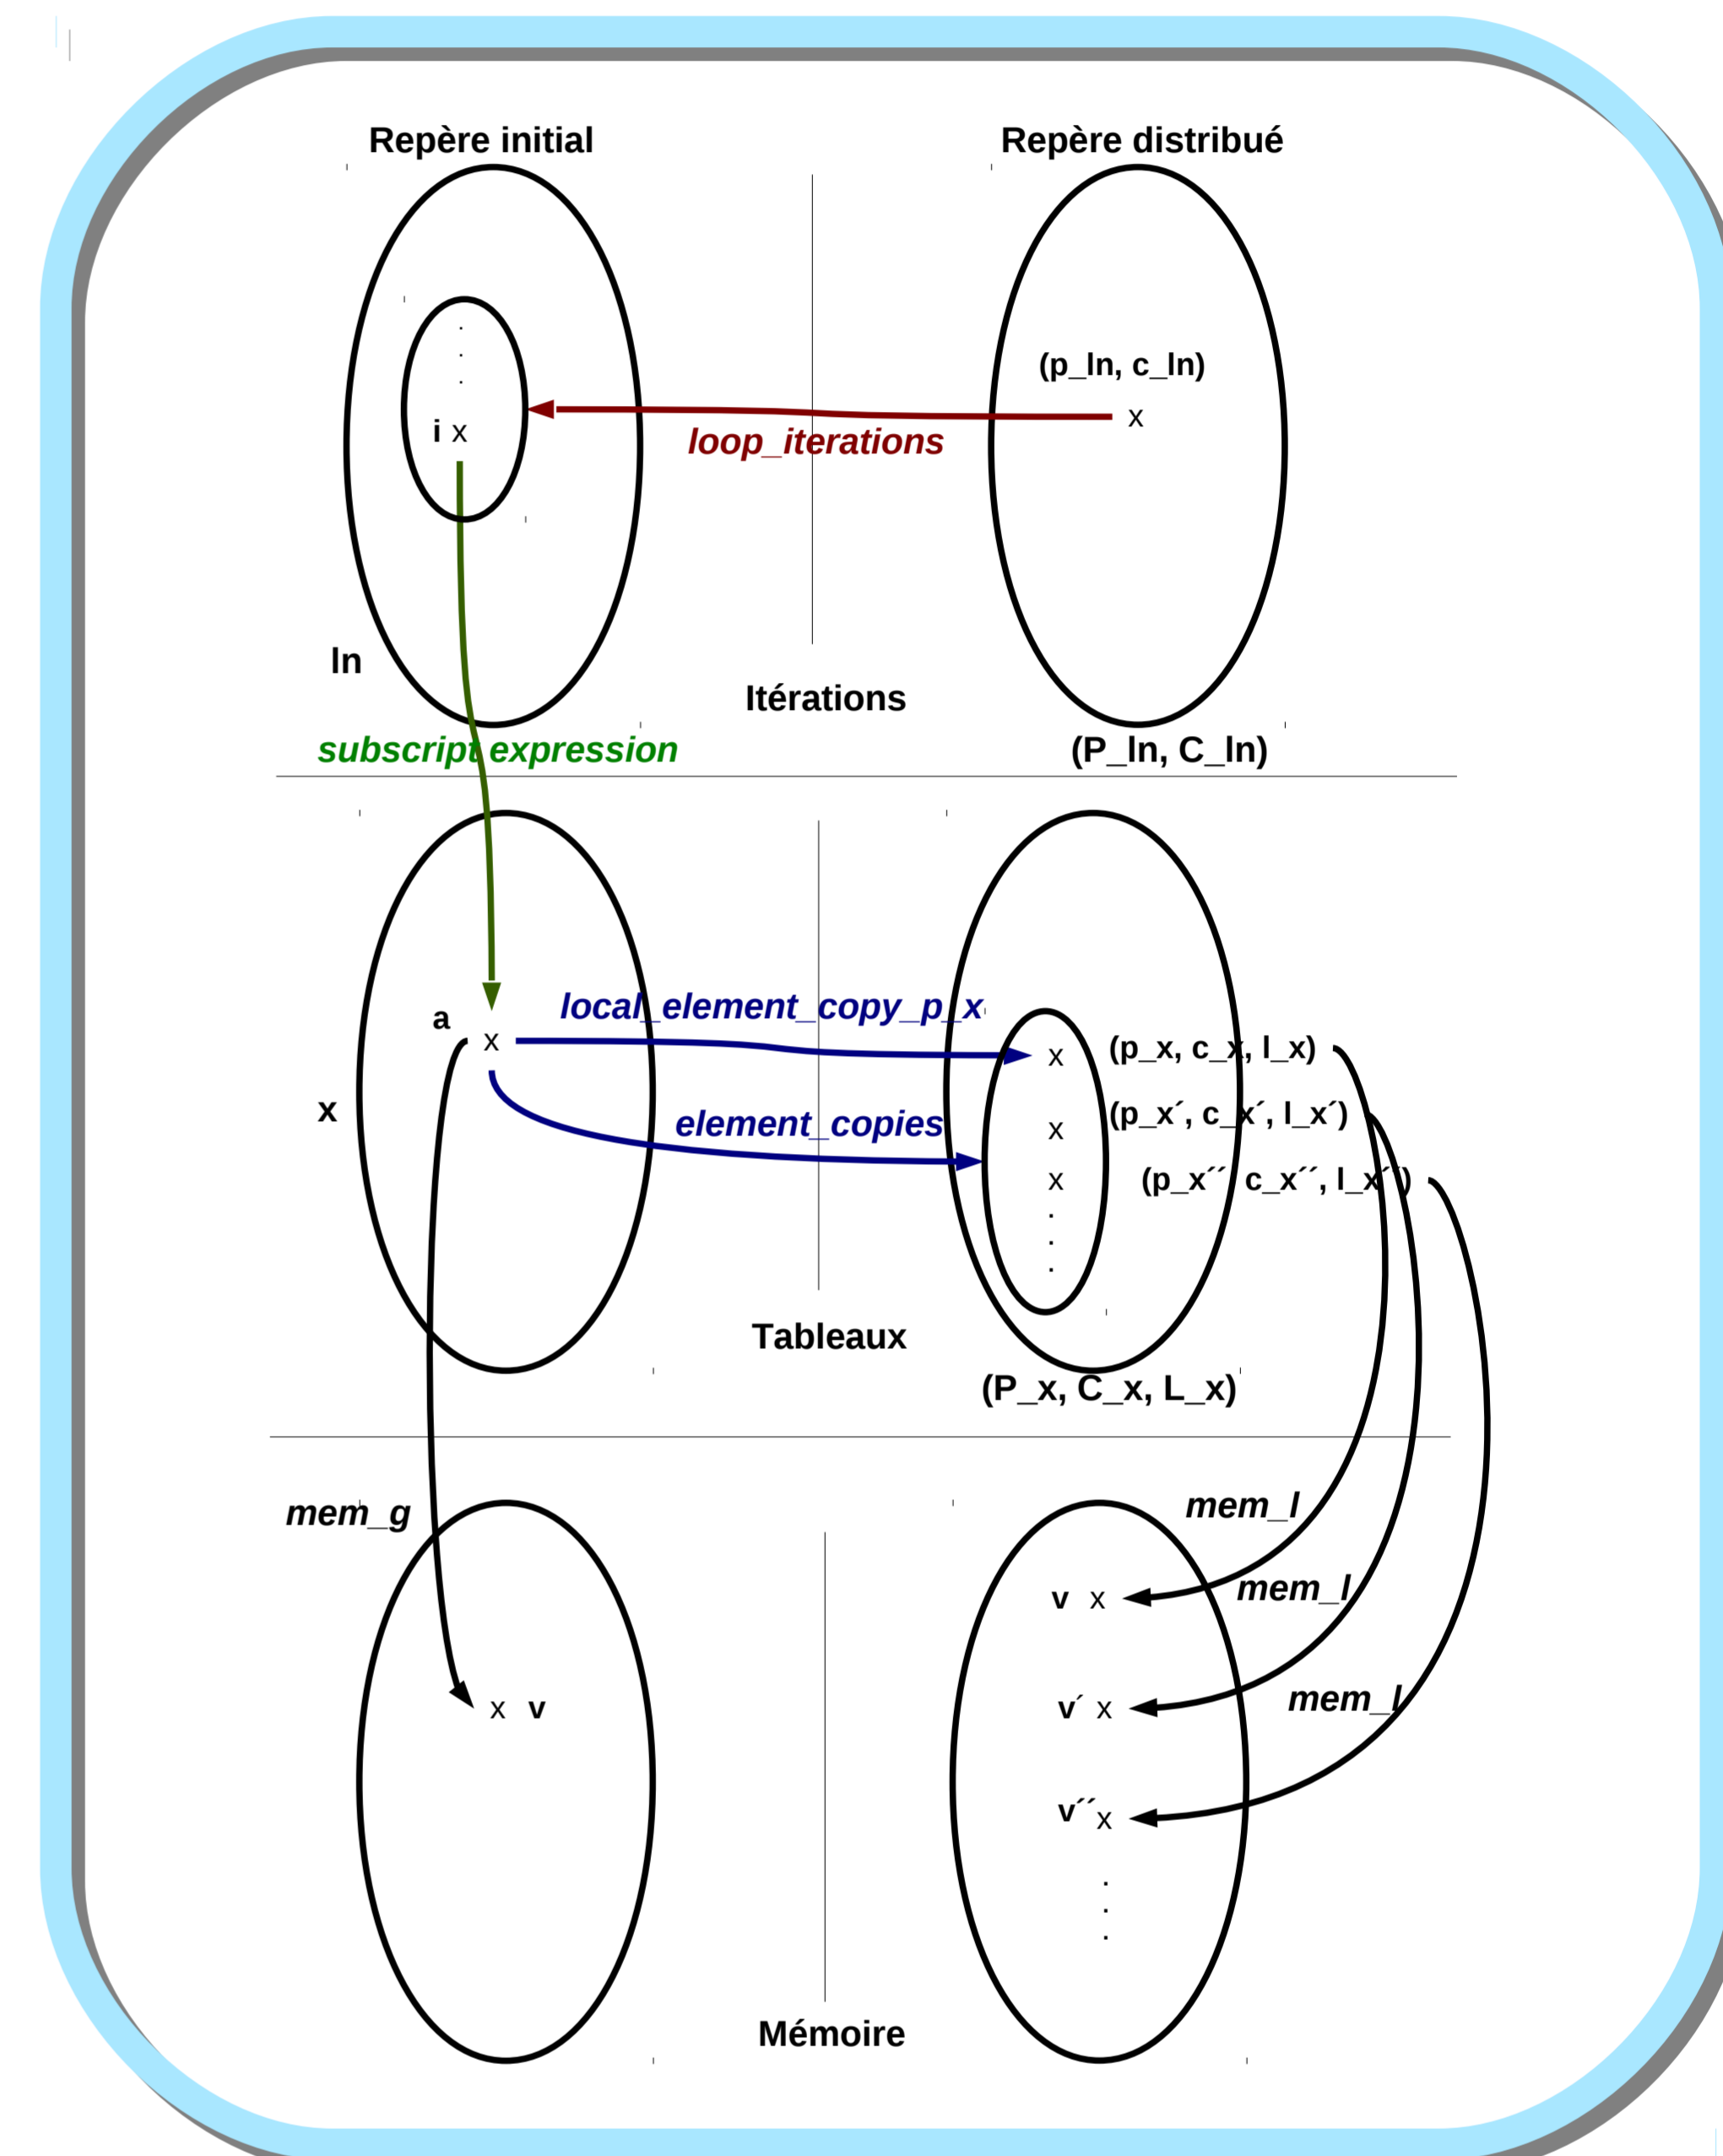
Repère initial

Repère distribué

.
.
.
i x

(p_In, c_In)
x

loop_iterations

In

Itérations

subscript expression

(P_In, C_In)

a
x

local_element_copy_p_x

x

(p_x, c_x, l_x)

X

element_copies

x

(p_x´, c_x´, l_x´)

x

(p_x´´, c_x´´, l_x´´)

.
.
.

Tableaux

(P_x, C_x, L_x)

mem_g

mem_l

v x

mem_l

x v

v´ x

mem_l

v´´x

.
.
.

Mémoire